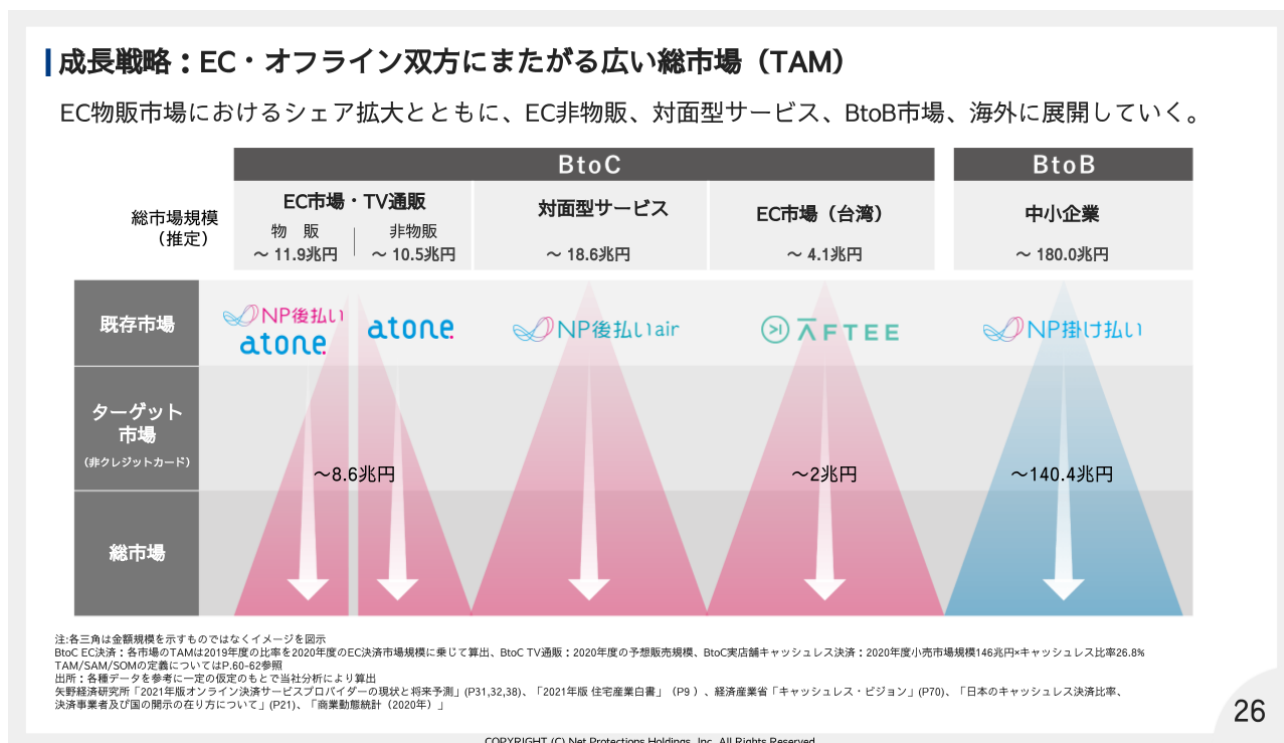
成長戦略：EC・オフライン双方にまたがる広い総市場（TAM）

EC物販市場におけるシェア拡大とともに、EC非物販、対面型サービス、BtoB市場、海外に展開していく。

BtoC

BtoB

総市場規模（推定）

EC市場・TV通販

物販 ～11.9兆円

非物販 ～10.5兆円

対面型サービス

～18.6兆円

EC市場（台湾）

～4.1兆円

中小企業

～180.0兆円

既存市場

NP後払い atone

atone

NP後払い air

AFTEE

NP掛け払い

ターゲット市場（非クレジットカード）

～8.6兆円

～2兆円

～140.4兆円

総市場

注:各三角は金額規模を示すものではなくイメージを図示
BtoC EC決済：各市場のTAMは2019年度の比率を2020年度のEC決済市場規模に乗じて算出、BtoC TV通販：2020年度の予想販売規模、BtoC実店舗キャッシュレス決済：2020年度小売市場規模146兆円×キャッシュレス比率26.8%
TAM/SAM/SOMの定義についてはP.60-62参照
出所：各種データを参考に一定の仮定のもとで当社分析により算出
矢野経済研究所「2021年版オンライン決済サービスプロバイダーの現状と将来予測」(P31,32,38)、「2021年版 住宅産業白書」（P9）、経済産業省「キャッシュレス・ビジョン」(P70)、「日本のキャッシュレス決済比率、決済事業者及び国の開示の在り方について」(P21)、「商業動態統計（2020年）」

26

COPYRIGHT (C) Net Protections Holdings, Inc. All Rights Reserved